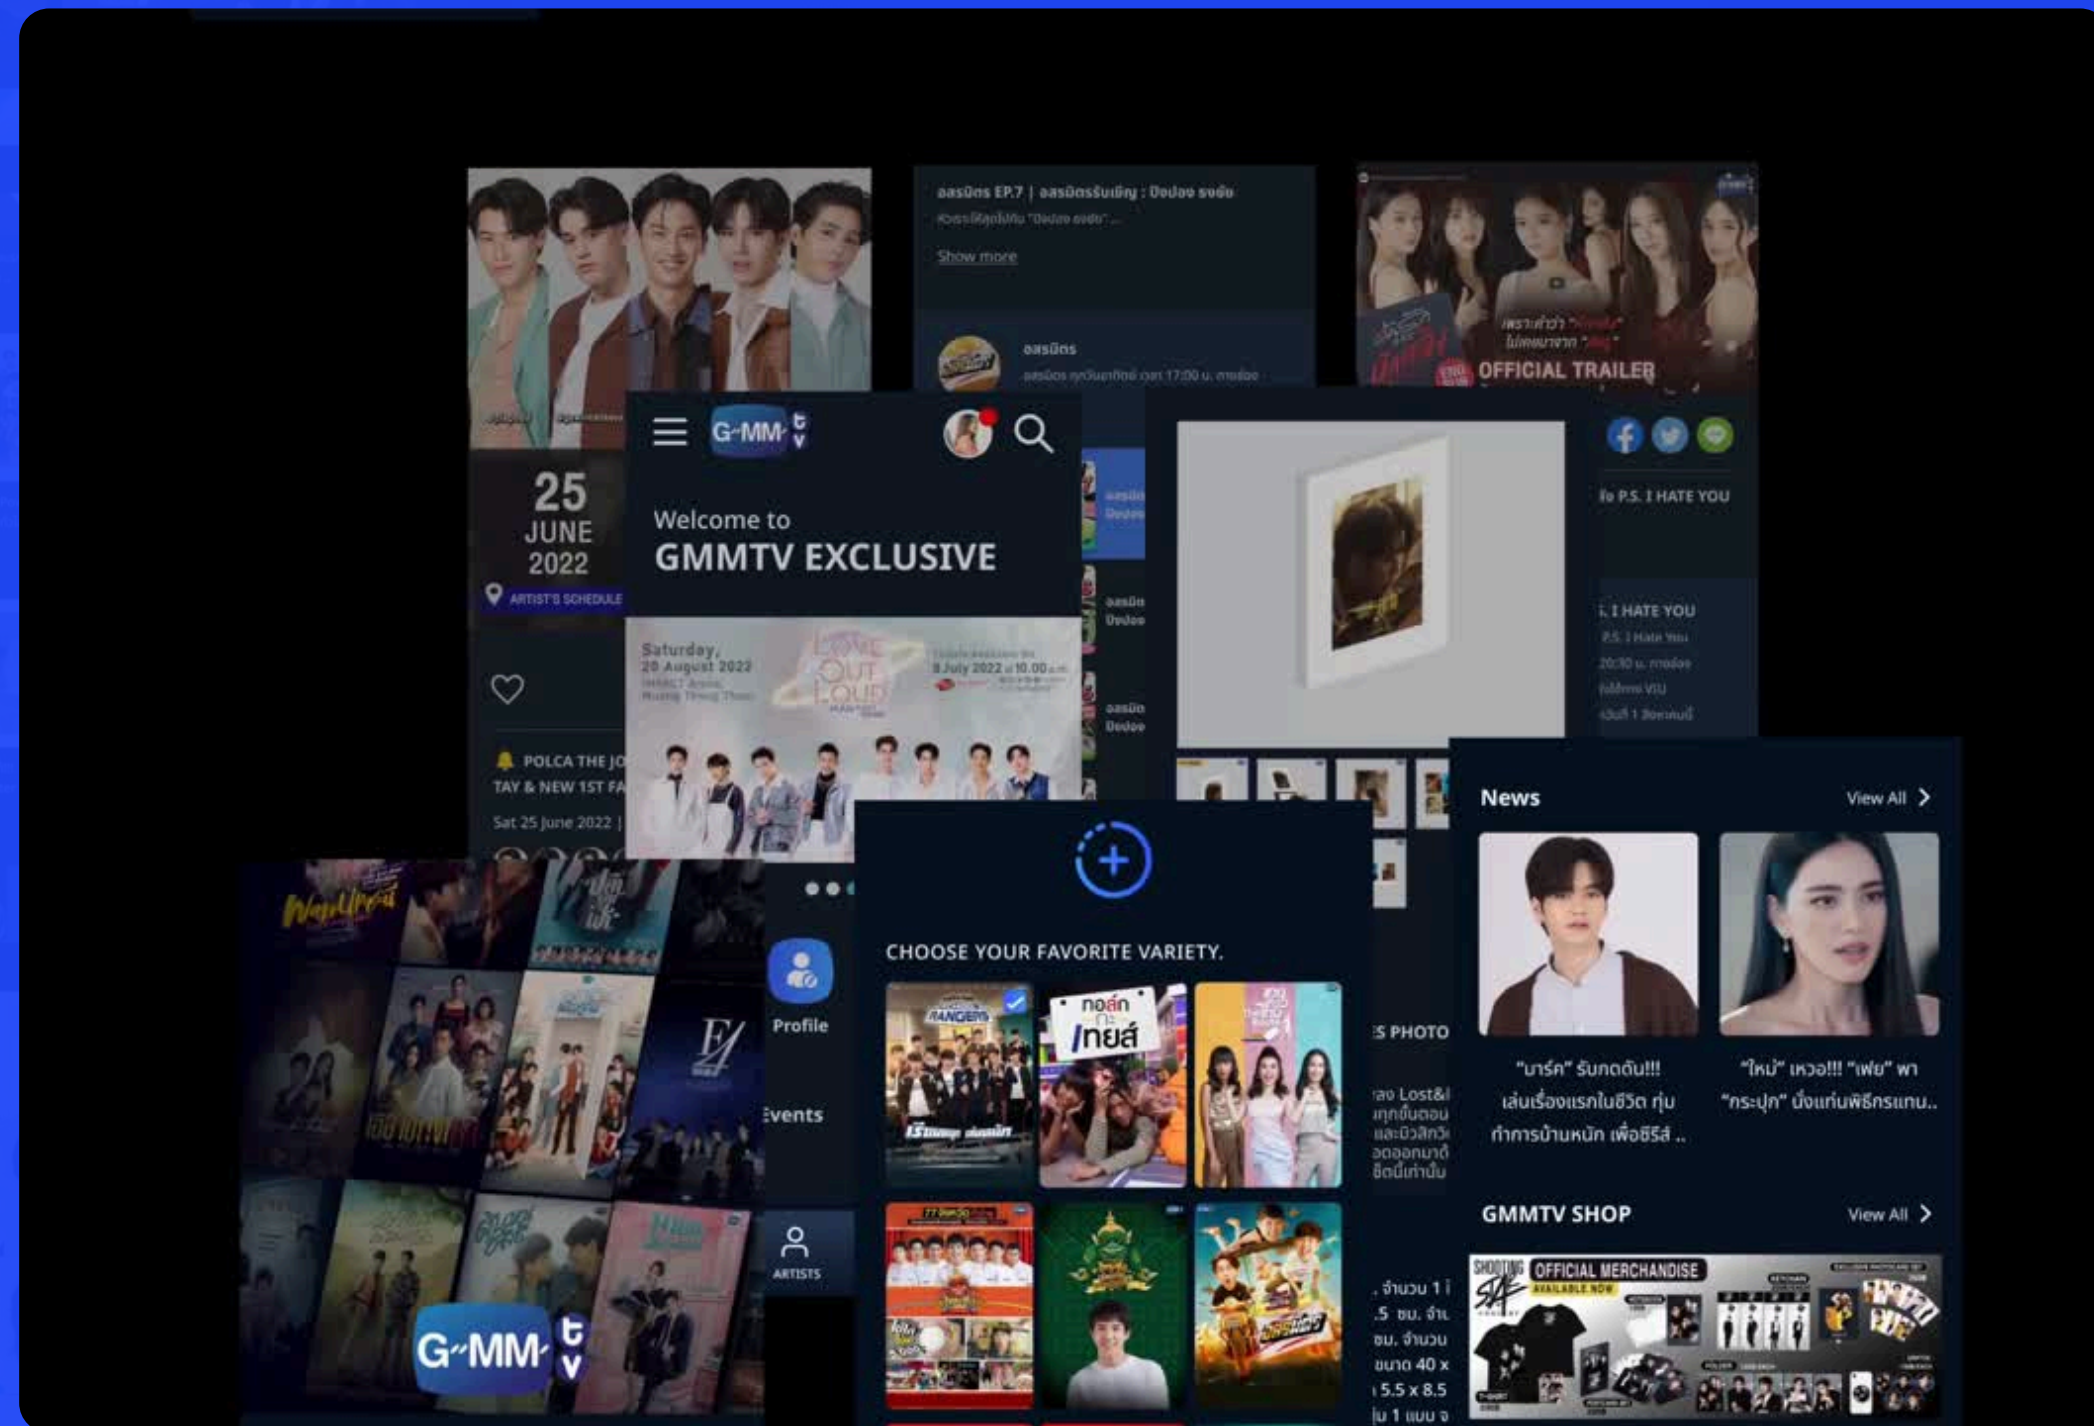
อสมิตร EP.7 | อสมิตรรับเชิญ : ปิงปอง ธงชัย

Show more

อสมิตร

OFFICIAL TRAILER

G-MM tv

25
JUNE
2022

ARTIST'S SCHEDULE

Welcome to
GMMTV EXCLUSIVE

Saturday,
20 August 2022

LOVE OUT LOUD

POLCA THE JO
TAY & NEW 1ST FA
Sat 25 June 2022 |

P.S. I HATE YOU

I HATE YOU

Profile

Events

ARTISTS

CHOOSE YOUR FAVORITE VARIETY.

RANGERS

ทอล์ก-กะ-เทยส์

S PHOTO

News

View All

"มาร์ค" รับกดดัน!!! เล่นเรื่องแรกในชีวิต ทุ่มทำการบ้านหนัก เพื่อซีรีส์ ..

"ใหม่" เหวอ!!! "เฟย" พา "กระปุก" นั่งแท่นพิธีกรแทน..

GMMTV SHOP

View All

OFFICIAL MERCHANDISE

G-MM tv